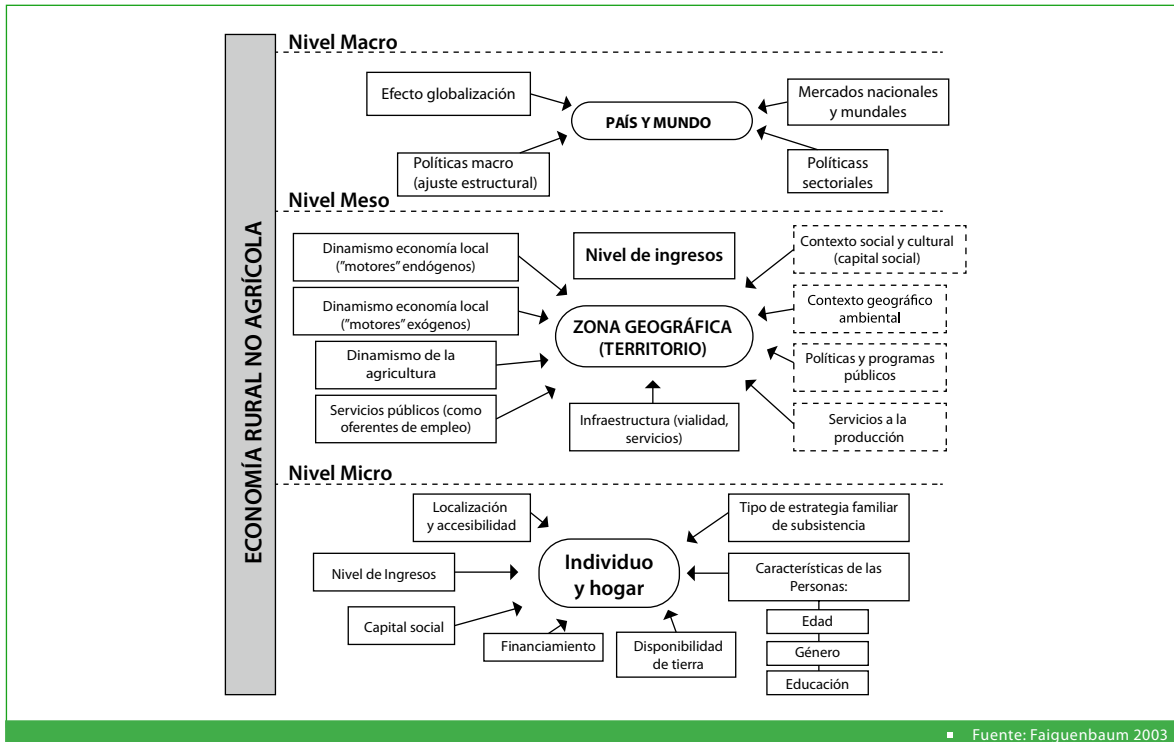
ECONOMÍA RURAL NO AGRÍCOLA

Nivel Macro

Efecto globalización

Mercados nacionales y mundales

PAÍS Y MUNDO

Políticas macro (ajuste estructural)

Políticass sectoriales

Nivel Meso

Dinamismo economía local (”motores” endógenos)

Nivel de ingresos

Contexto social y cultural (capital social)

Dinamismo economía local (”motores” exógenos)

ZONA GEOGRÁFICA (TERRITORIO)

Contexto geográfico ambiental

Dinamismo de la agricultura

Políticas y programas públicos

Servicios públicos (como oferentes de empleo)

Infraestructura (vialidad, servicios)

Servicios a la producción

Nivel Micro

Localización y accesibilidad

Tipo de estrategia familiar de subsistencia

Nivel de Ingresos

Individuo y hogar

Características de las Personas:

Edad

Género

Educación

Capital social

Financiamiento

Disponibilidad de tierra

Fuente: Faiguenbaum 2003